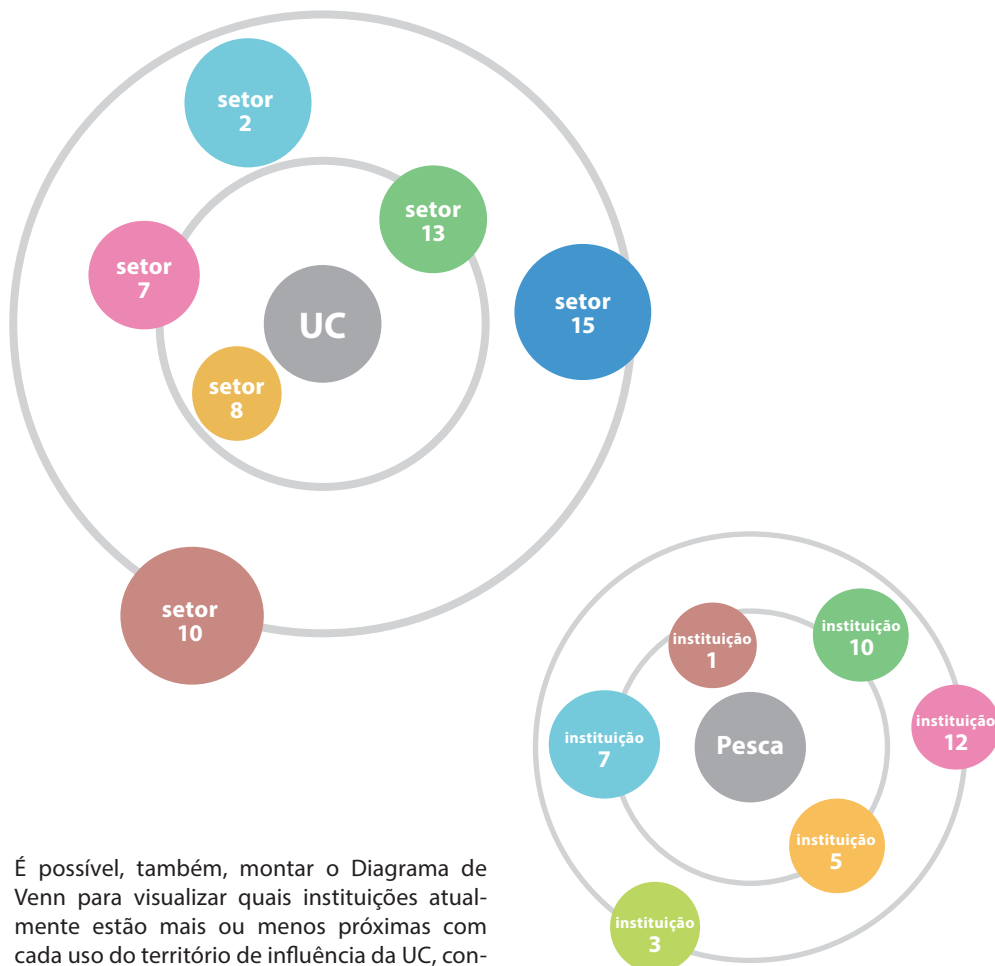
setor 2

setor 13

setor 7

UC

setor 15

setor 8

setor 10

instituição 1

instituição 10

instituição 7

Pesca

instituição 12

instituição 5

instituição 3

É possível, também, montar o Diagrama de Venn para visualizar quais instituições atualmente estão mais ou menos próximas com cada uso do território de influência da UC, con-